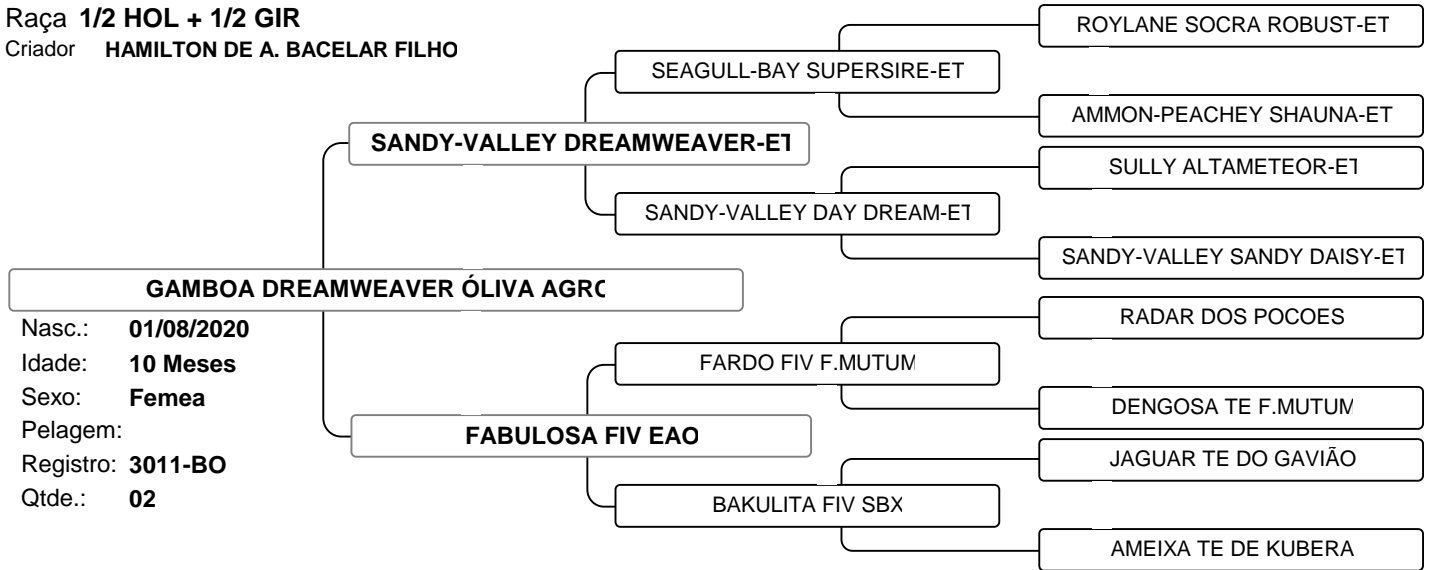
Raça 1/2 HOL + 1/2 GIR
Criador HAMILTON DE A. BACELAR FILHO

ROYLANE SOCRA ROBUST-ET

SEAGULL-BAY SUPERSIRE-ET

AMMON-PEACHEY SHAUNA-ET

SANDY-VALLEY DREAMWEAVER-ET

SULLY ALTAMETEOR-ET

SANDY-VALLEY DAY DREAM-ET

SANDY-VALLEY SANDY DAISY-ET

GAMBOA DREAMWEAVER ÓLIVA AGRO

Nasc.: 01/08/2020
Idade: 10 Meses
Sexo: Femea
Pelagem:
Registro: 3011-BO
Qtde.: 02

RADAR DOS POCOES

FARDO FIV F.MUTUM

DENGOSA TE F.MUTUM

FABULOSA FIV EAO

JAGUAR TE DO GAVIÃO

BAKULITA FIV SBX

AMEIXA TE DE KUBERA